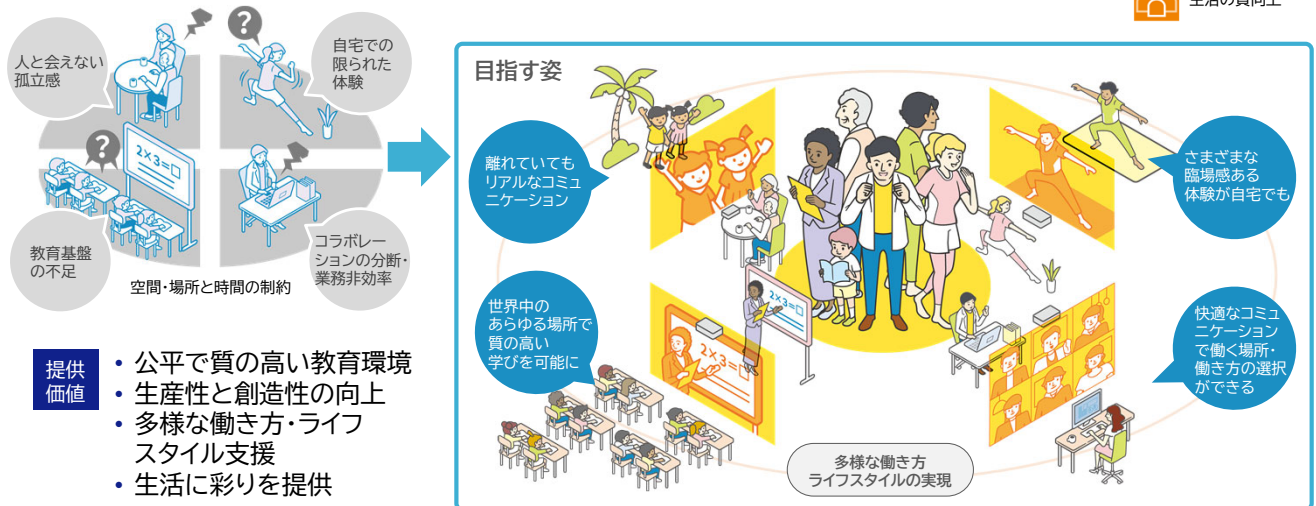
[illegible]

人と会えない孤立感

自宅での限られた体験

$2\times3=\square$

教育基盤の不足

コラボレーションの分断・業務非効率

空間・場所と時間の制約

提供価値

• 公平で質の高い教育環境
• 生産性と創造性の向上
• 多様な働き方・ライフスタイル支援
• 生活に彩りを提供

目指す姿

離れていてもリアルなコミュニケーション

さまざまな臨場感ある体験が自宅でも

世界中のあらゆる場所で質の高い学びを可能に

$2\times3=\square$

$2\times3=\square$

快適なコミュニケーションで働く場所・働き方の選択ができる

多様な働き方ライフスタイルの実現